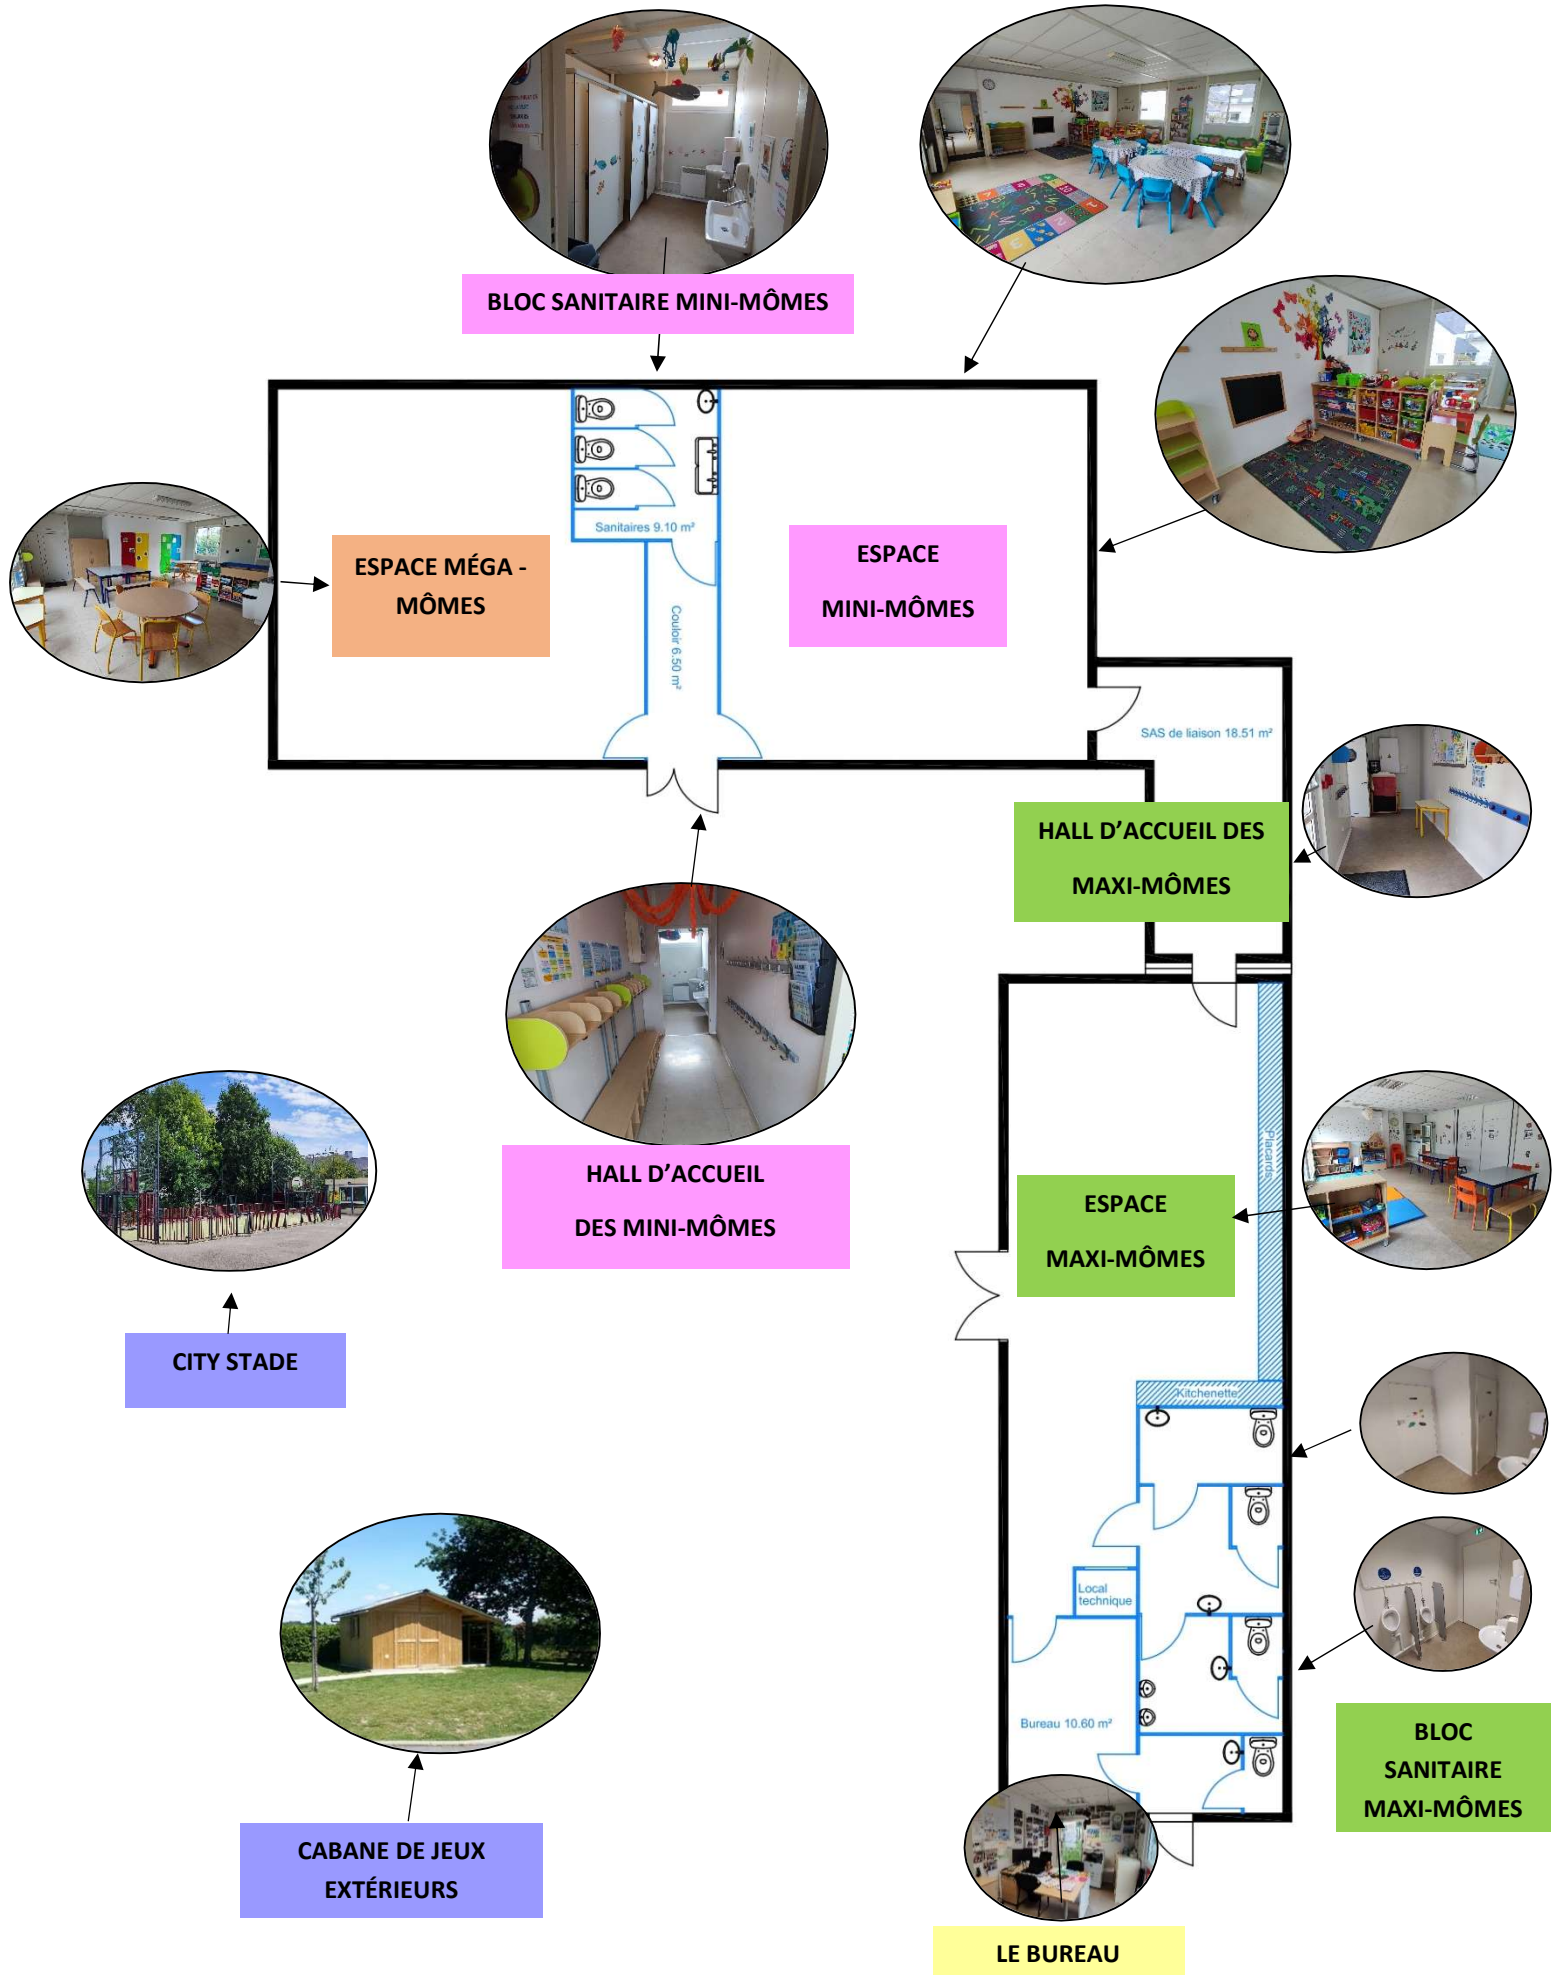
BLOC SANITAIRE MINI-MÔMES

Sanitaires 9.10 m²

ESPACE MÉGA - MÔMES

ESPACE MINI-MÔMES

Couloir 6.50 m²

SAS de liaison 18.51 m²

HALL D'ACCUEIL DES MAXI-MÔMES

HALL D'ACCUEIL DES MINI-MÔMES

Placards

ESPACE MAXI-MÔMES

CITY STADE

Kitchenette

Local technique

Bureau 10.60 m²

CABANE DE JEUX EXTÉRIEURS

BLOC SANITAIRE MAXI-MÔMES

LE BUREAU